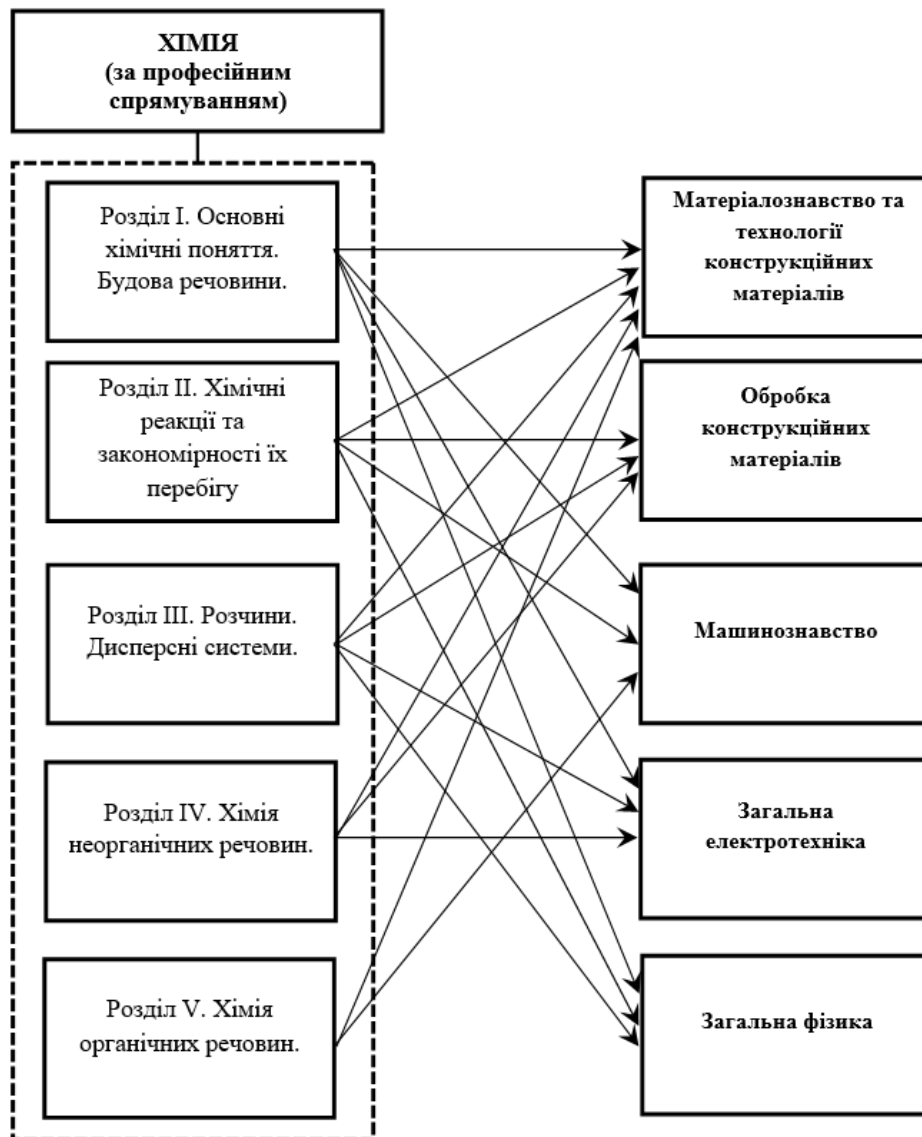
ХІМІЯ
(за професійним спрямуванням)

Розділ І. Основні хімічні поняття. Будова речовини.

Розділ ІІ. Хімічні реакції та закономірності їх перебігу

Розділ ІІІ. Розчини. Дисперсні системи.

Розділ IV. Хімія неорганічних речовин.

Розділ V. Хімія органічних речовин.

Матеріалознавство та технології конструкційних матеріалів

Обробка конструкційних матеріалів

Машинознавство

Загальна електротехніка

Загальна фізика